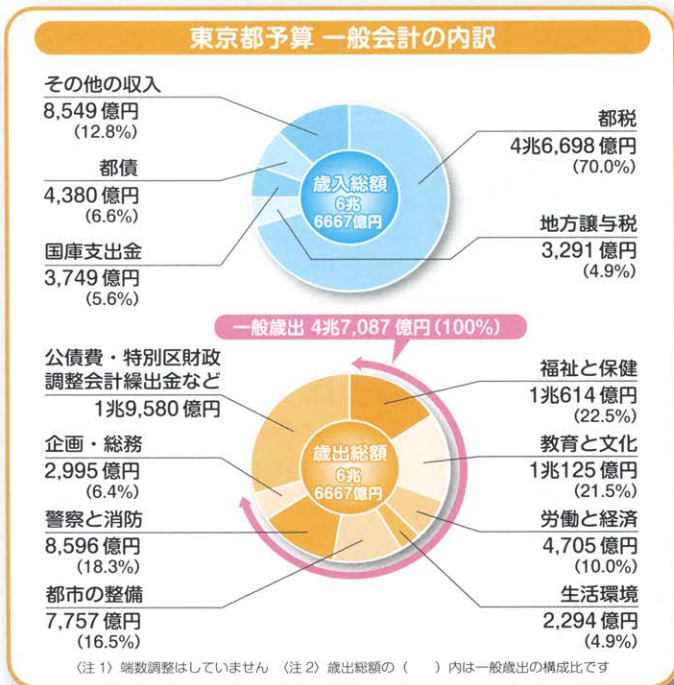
東京都予算 一般会計の内訳

その他の収入
8,549 億円
(12.8%)

都債
4,380 億円
(6.6%)

国庫支出金
3,749 億円
(5.6%)

歳入総額
6兆
6667億円

都税
4兆6,698 億円
(70.0%)

地方譲与税
3,291 億円
(4.9%)

一般歳出 4兆7,087 億円 (100%)

公債費・特別区財政調整会計繰出金など
1兆9,580 億円

企画・総務
2,995 億円
(6.4%)

警察と消防
8,596 億円
(18.3%)

都市の整備
7,757 億円
(16.5%)

歳出総額
6兆
6667億円

福祉と保健
1兆614 億円
(22.5%)

教育と文化
1兆125 億円
(21.5%)

労働と経済
4,705 億円
(10.0%)

生活環境
2,294 億円
(4.9%)

(注 1) 端数調整はしていません (注 2) 歳出総額の ( ) 内は一般歳出の構成比です